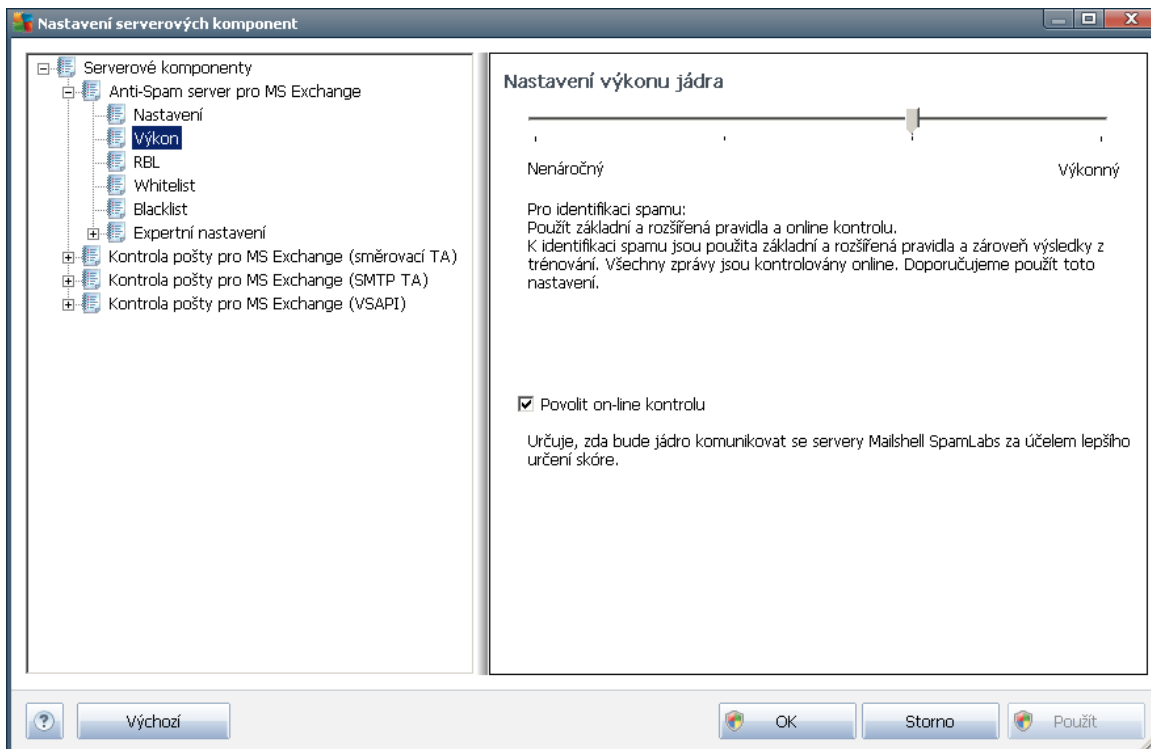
Nastavení serverových komponent

Serverové komponenty
Anti-Spam server pro MS Exchange
Nastavení
Výkon
RBL
Whitelist
Blacklist
Expertní nastavení
Kontrola pošty pro MS Exchange (směrovací TA)
Kontrola pošty pro MS Exchange (SMTP TA)
Kontrola pošty pro MS Exchange (VSAPI)

Nastavení výkonu jádra

Nenáročný

Výkonný

Pro identifikaci spamu:
Použít základní a rozšířená pravidla a online kontrolu.
K identifikaci spamu jsou použita základní a rozšířená pravidla a zároveň výsledky z trénování. Všechny zprávy jsou kontrolovány online. Doporučujeme použít toto nastavení.

☑ Povolit on-line kontrolu

Určuje, zda bude jádro komunikovat se servery Mailshell SpamLabs za účelem lepšího určení skóre.

Výchozí

OK

Storno

Použít